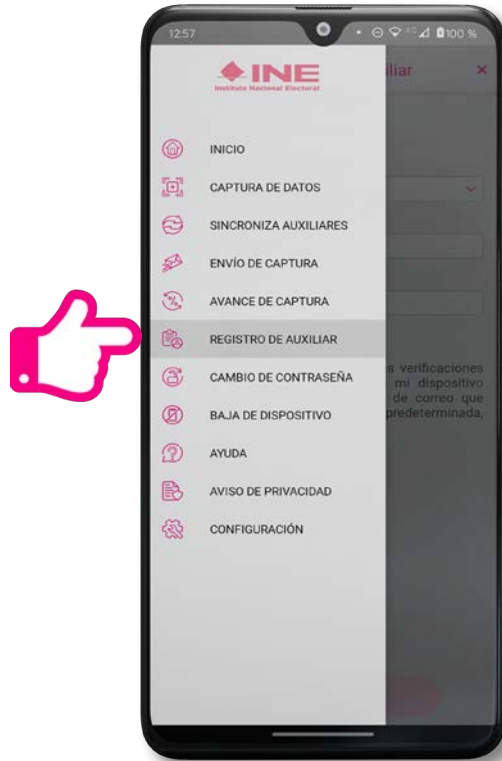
12:57

100 %

INE
Instituto Nacional Electoral

iliar

×

INICIO

CAPTURA DE DATOS

SINCRONIZA AUXILIARES

ENVÍO DE CAPTURA

AVANCE DE CAPTURA

REGISTRO DE AUXILIAR

CAMBIO DE CONTRASEÑA

BAJA DE DISPOSITIVO

AYUDA

AVISO DE PRIVACIDAD

CONFIGURACIÓN

s verificaciones mi dispositivo de correo que predeterminada,